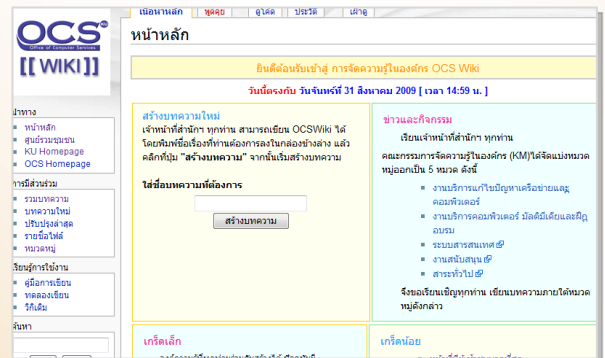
OCS KU
Office of Computer Services
[[ WIKI ]]

เนื้อหาหลัก | พูดคุย | ดูโค้ด | ประวัติ | เฝ้าดู

หน้าหลัก

ยินดีต้อนรับเข้าสู่ การจัดความรู้ในองค์กร OCS Wiki

วันนี้ตรงกับ วันจันทร์ที่ 31 สิงหาคม 2009 [ เวลา 14:59 น. ]

นำทาง
- หน้าหลัก
- ศูนย์รวมชุมชน
- KU Homepage
- OCS Homepage

การมีส่วนร่วม
- รวมบทความ
- บทความใหม่
- ปรับปรุงล่าสุด
- รายชื่อไฟล์
- หมวดหมู่

เรียนรู้การใช้งาน
- คู่มือการเขียน
- ทดลองเขียน
- วิกิเดีย

ค้นหา

สร้างบทความใหม่
เจ้าหน้าที่สำนักฯ ทุกท่าน สามารถเขียน OCSWiki ได้ โดยพิมพ์ชื่อเรื่องที่ท่านต้องการลงในกล่องข้างล่าง แล้วคลิกที่ปุ่ม "สร้างบทความ" จากนั้นเริ่มสร้างบทความ

ใส่ชื่อบทความที่ต้องการ

สร้างบทความ

ข่าวและกิจกรรม
เรียนเจ้าหน้าที่สำนักฯ ทุกท่าน
คณะกรรมการจัดการความรู้ในองค์กร (KM)ได้จัดแบ่งหมวดหมู่ออกเป็น 5 หมวด ดังนี้
- งานบริการแก้ไขปัญหาเครือข่ายและคอมพิวเตอร์
- งานบริการคอมพิวเตอร์ มัลติมีเดียและฝึกอบรม
- ระบบสารสนเทศ
- งานสนับสนุน
- สาระทั่วไป
จึงขอเรียนเชิญทุกท่าน เขียนบทความภายใต้หมวดหมู่ดังกล่าว

เกร็ดเล็ก

เกร็ดน้อย